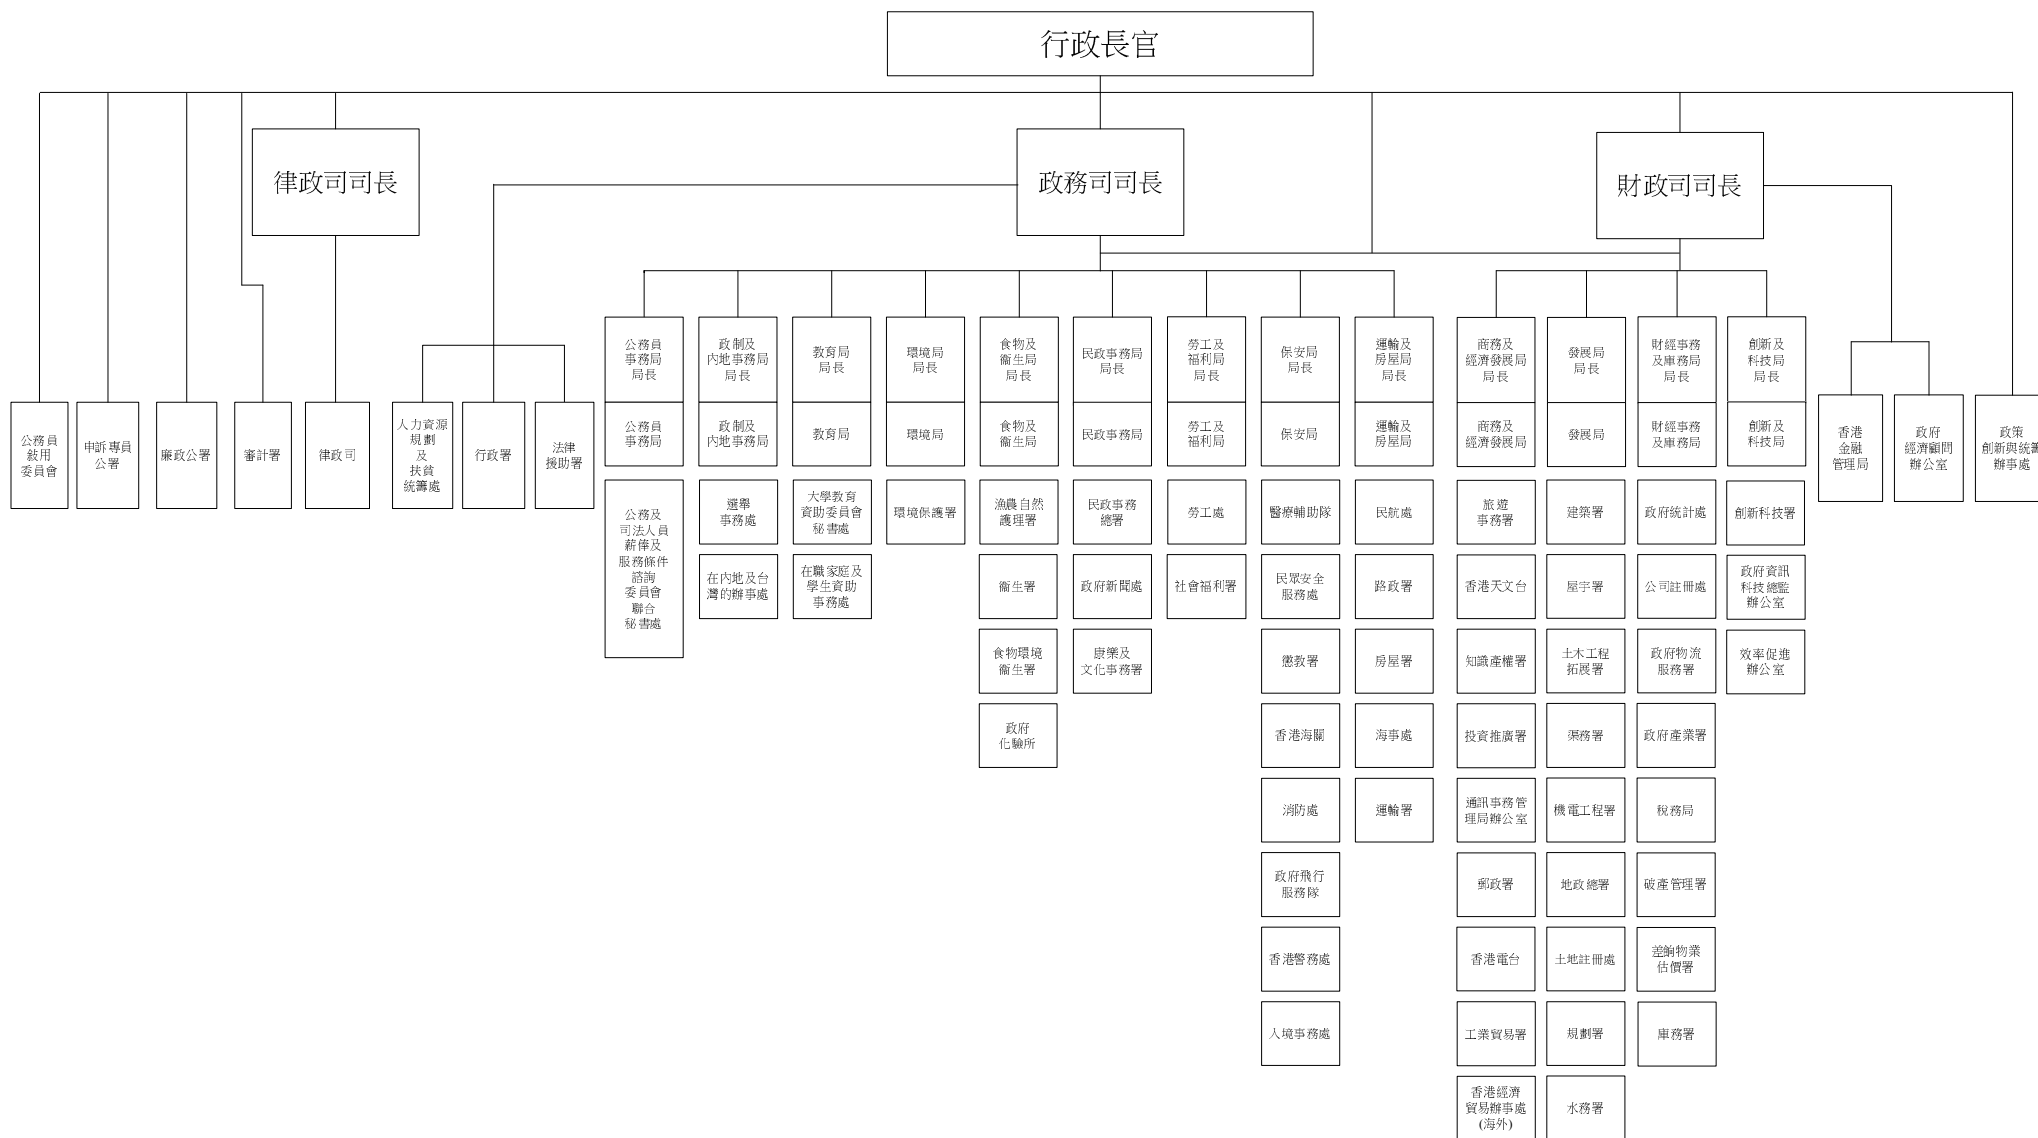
行政長官

律政司司長

政務司司長

財政司司長

公務員敍用委員會

申訴專員公署

廉政公署

審計署

律政司

人力資源規劃及扶貧統籌處

行政署

法律援助署

公務員事務局局長
公務員事務局
公務及司法人員薪俸及服務條件諮詢委員會聯合秘書處

政制及內地事務局局長
政制及內地事務局
選舉事務處
在內地及台灣的辦事處

教育局局長
教育局
大學教育資助委員會秘書處
在職家庭及學生資助事務處

環境局局長
環境局
環境保護署

食物及衞生局局長
食物及衞生局
漁農自然護理署
衞生署
食物環境衞生署
政府化驗所

民政事務局局長
民政事務局
民政事務總署
政府新聞處
康樂及文化事務署

勞工及福利局局長
勞工及福利局
勞工處
社會福利署

保安局局長
保安局
醫療輔助隊
民眾安全服務處
懲教署
香港海關
消防處
政府飛行服務隊
香港警務處
人境事務處

運輸及房屋局局長
運輸及房屋局
民航處
路政署
房屋署
海事處
運輸署

商務及經濟發展局局長
商務及經濟發展局
旅遊事務署
香港天文台
知識產權署
投資推廣署
通訊事務管理局辦公室
郵政署
香港電台
工業貿易署
香港經濟貿易辦事處(海外)

發展局局長
發展局
建築署
屋宇署
土木工程拓展署
渠務署
機電工程署
地政總署
土地註冊處
規劃署
水務署

財經事務及庫務局局長
財經事務及庫務局
政府統計處
公司註冊處
政府物流服務署
政府產業署
稅務局
破產管理署
差餉物業估價署
庫務署

創新及科技局局長
創新及科技局
創新科技署
政府資訊科技總監辦公室
效率促進辦公室

香港金融管理局

政府經濟顧問辦公室

政策創新與統籌辦事處